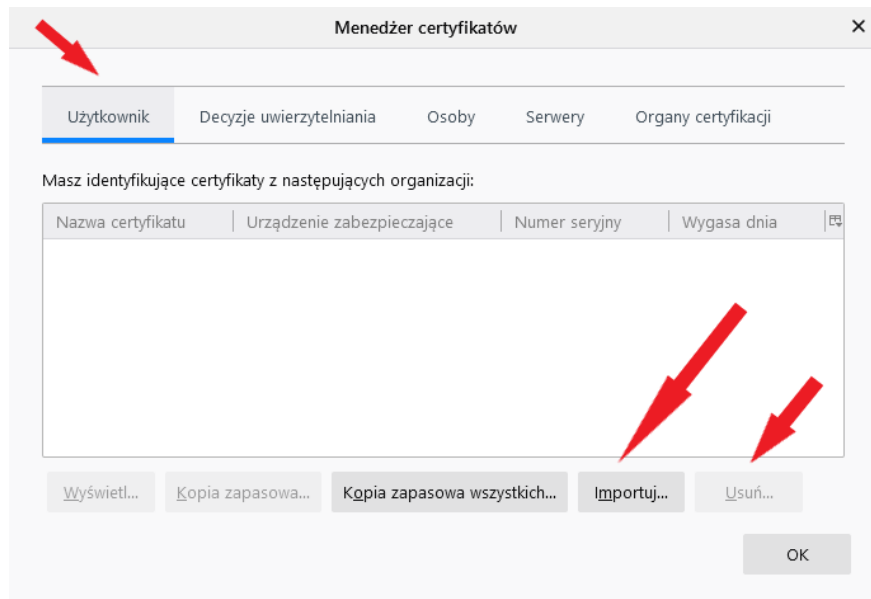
Menedżer certyfikatów

Użytkownik | Decyzje uwierzytelniania | Osoby | Serwery | Organy certyfikacji

Masz identyfikujące certyfikaty z następujących organizacji:

| Nazwa certyfikatu | Urządzenie zabezpieczające | Numer seryjny | Wygasa dnia |
|---|---|---|---|

Wyświetl... Kopia zapasowa... Kopia zapasowa wszystkich... Importuj... Usuń...

OK